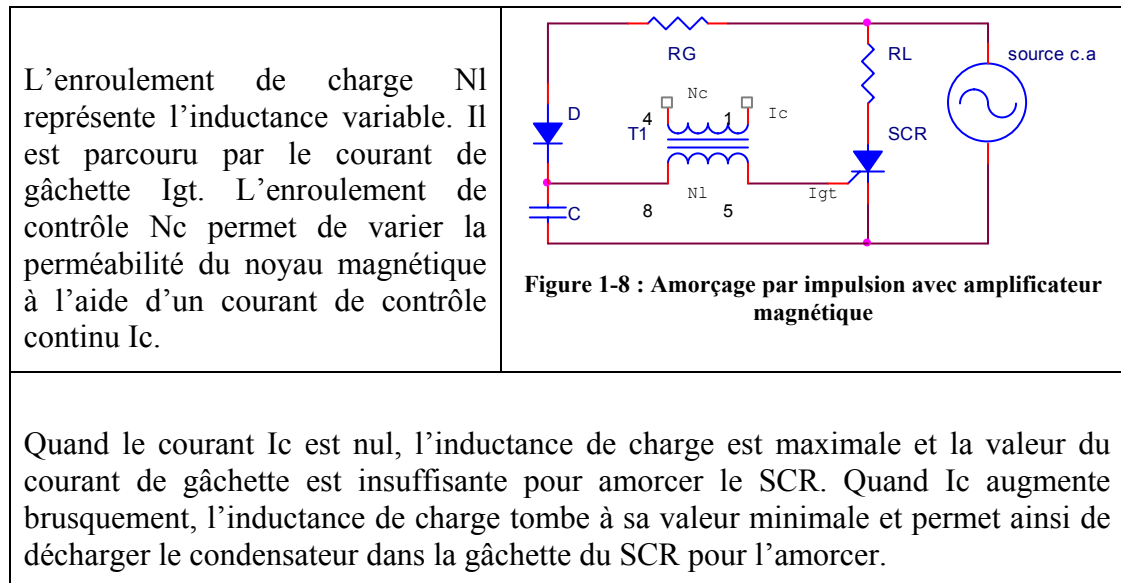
| L’enroulement de charge Nl représente l’inductance variable. Il est parcouru par le courant de gâchette Igt. L’enroulement de contrôle Nc permet de varier la perméabilité du noyau magnétique à l’aide d’un courant de contrôle continu Ic. | RG RL source c.a D Nc 4 1 Ic T1 SCR Nl Igt C 8 5 **Figure 1-8 : Amorçage par impulsion avec amplificateur magnétique** |
|---|---|

Quand le courant Ic est nul, l’inductance de charge est maximale et la valeur du courant de gâchette est insuffisante pour amorcer le SCR. Quand Ic augmente brusquement, l’inductance de charge tombe à sa valeur minimale et permet ainsi de décharger le condensateur dans la gâchette du SCR pour l’amorcer.